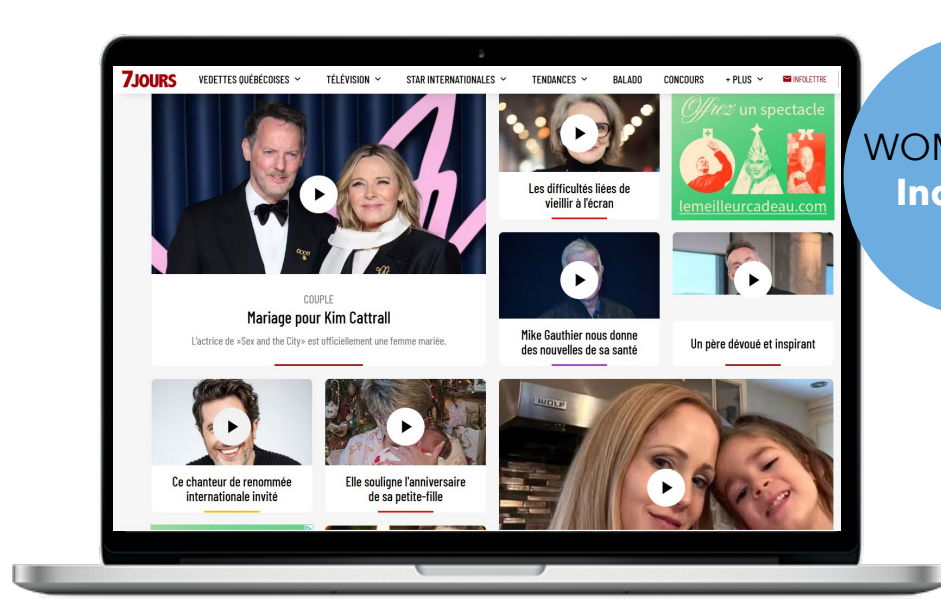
7JOURS VEDETTES QUÉBÉCOISES TÉLÉVISION STAR INTERNATIONALES TENDANCES BALADO CONCOURS + PLUS INFOLETTRE

COUPLE

Mariage pour Kim Cattrall

L'actrice de «Sex and the City» est officiellement une femme mariée.

Les difficultés liées de vieillir à l'écran

Offrez un spectacle

lemeilleurcadeau.com

Mike Gauthier nous donne des nouvelles de sa santé

Un père dévoué et inspirant

Ce chanteur de renommée internationale invité

Elle souligne l'anniversaire de sa petite-fille

WOLF

WOM

Inc